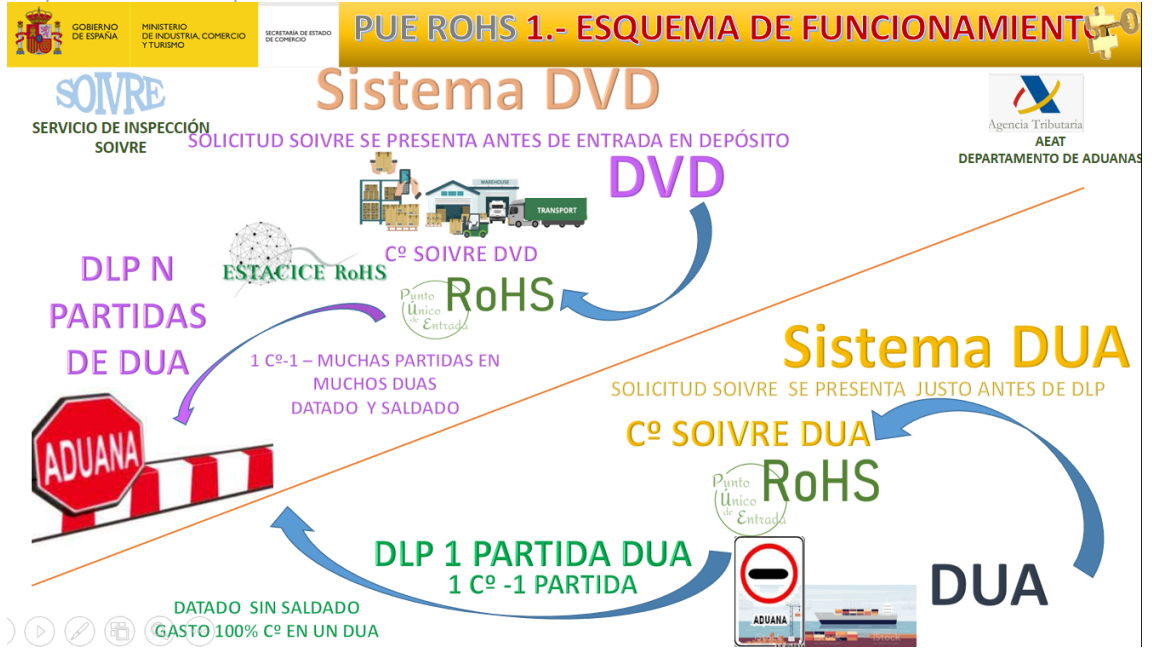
GOBIERNO DE ESPAÑA

MINISTERIO DE INDUSTRIA, COMERCIO Y TURISMO

SECRETARÍA DE ESTADO DE COMERCIO

PUE ROHS 1.- ESQUEMA DE FUNCIONAMIENTO

SOIVRE
SERVICIO DE INSPECCIÓN SOIVRE

Sistema DVD

SOLICITUD SOIVRE SE PRESENTA ANTES DE ENTRADA EN DEPÓSITO

Agencia Tributaria
AEAT
DEPARTAMENTO DE ADUANAS

WAREHOUSE

TRANSPORT

DVD

Cº SOIVRE DVD

ESTACICE RoHS

DLP N PARTIDAS DE DUA

Punto Único de Entrada RoHS

1 Cº-1 – MUCHAS PARTIDAS EN MUCHOS DUAS
DATADO Y SALDADO

Sistema DUA

SOLICITUD SOIVRE SE PRESENTA JUSTO ANTES DE DLP

Cº SOIVRE DUA

ADUANA

Punto Único de Entrada RoHS

DLP 1 PARTIDA DUA
1 Cº -1 PARTIDA

ADUANA

DUA

DATADO SIN SALDADO
GASTO 100% Cº EN UN DUA